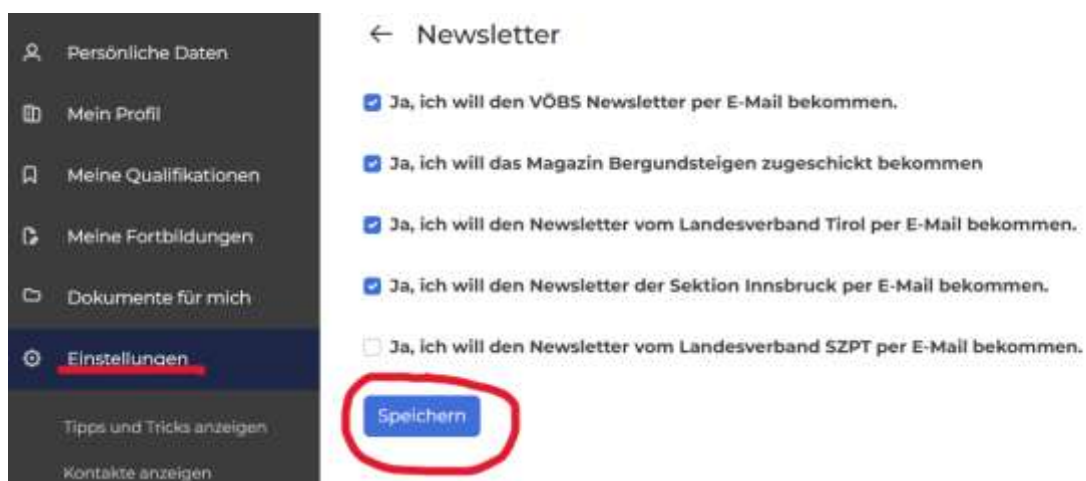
Persönliche Daten

Mein Profil

Meine Qualifikationen

Meine Fortbildungen

Dokumente für mich

Einstellungen

Tipps und Tricks anzeigen

Kontakte anzeigen

← Newsletter

Ja, ich will den VÖBS Newsletter per E-Mail bekommen.

Ja, ich will das Magazin Bergundsteigen zugeschickt bekommen

Ja, ich will den Newsletter vom Landesverband Tirol per E-Mail bekommen.

Ja, ich will den Newsletter der Sektion Innsbruck per E-Mail bekommen.

Ja, ich will den Newsletter vom Landesverband SZPT per E-Mail bekommen.

Speichern